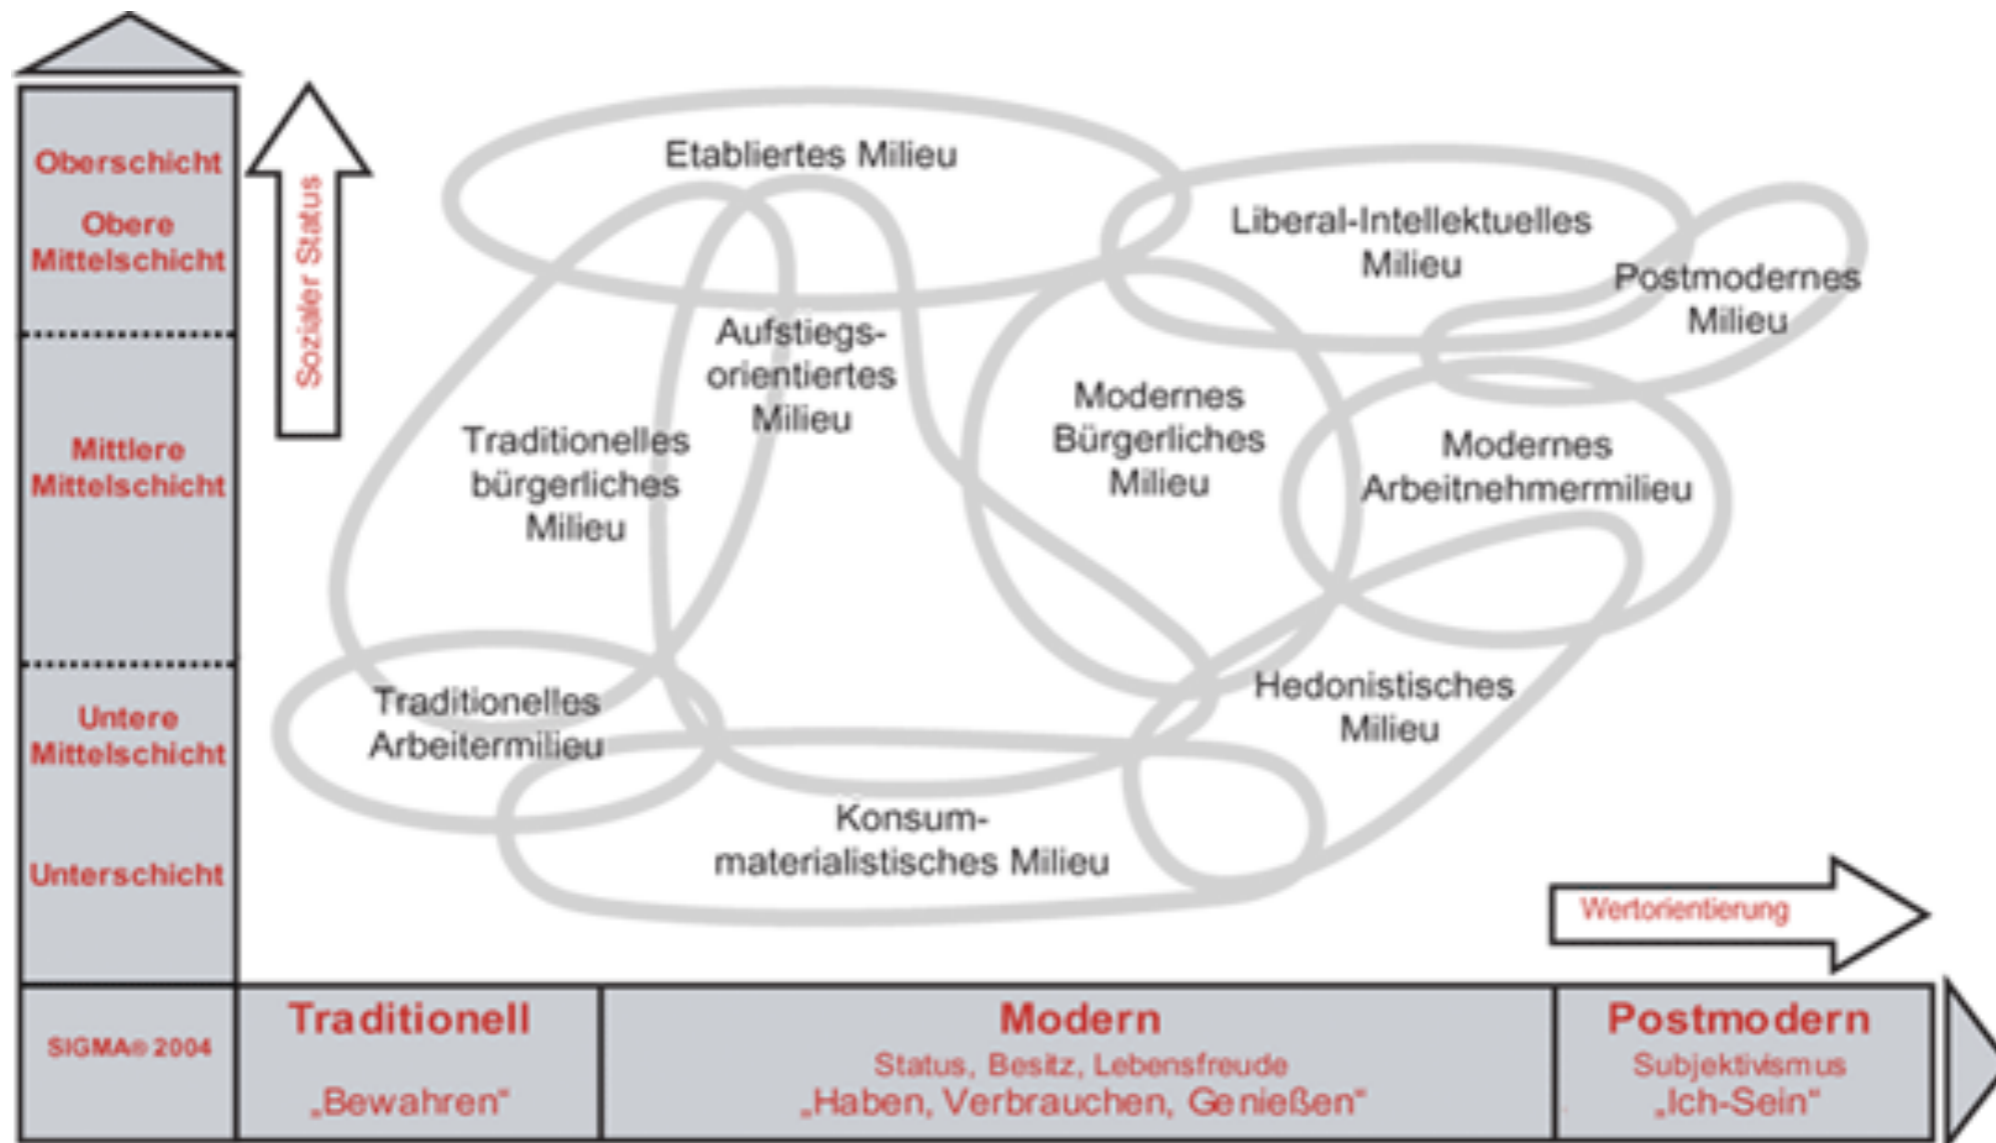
Oberschicht
Obere Mittelschicht
Mittlere Mittelschicht
Untere Mittelschicht
Unterschicht

Sozialer Status

Etabliertes Milieu
Liberal-Intellektuelles Milieu
Postmodernes Milieu
Aufstiegs-orientiertes Milieu
Traditionelles bürgerliches Milieu
Modernes Bürgerliches Milieu
Modernes Arbeitnehmermilieu
Traditionelles Arbeitermilieu
Hedonistisches Milieu
Konsum-materialistisches Milieu

Wertorientierung

SIGMA® 2004
Traditionell
„Bewahren"
Modern
Status, Besitz, Lebensfreude
„Haben, Verbrauchen, Genießen"
Postmodern
Subjektivismus
„Ich-Sein"